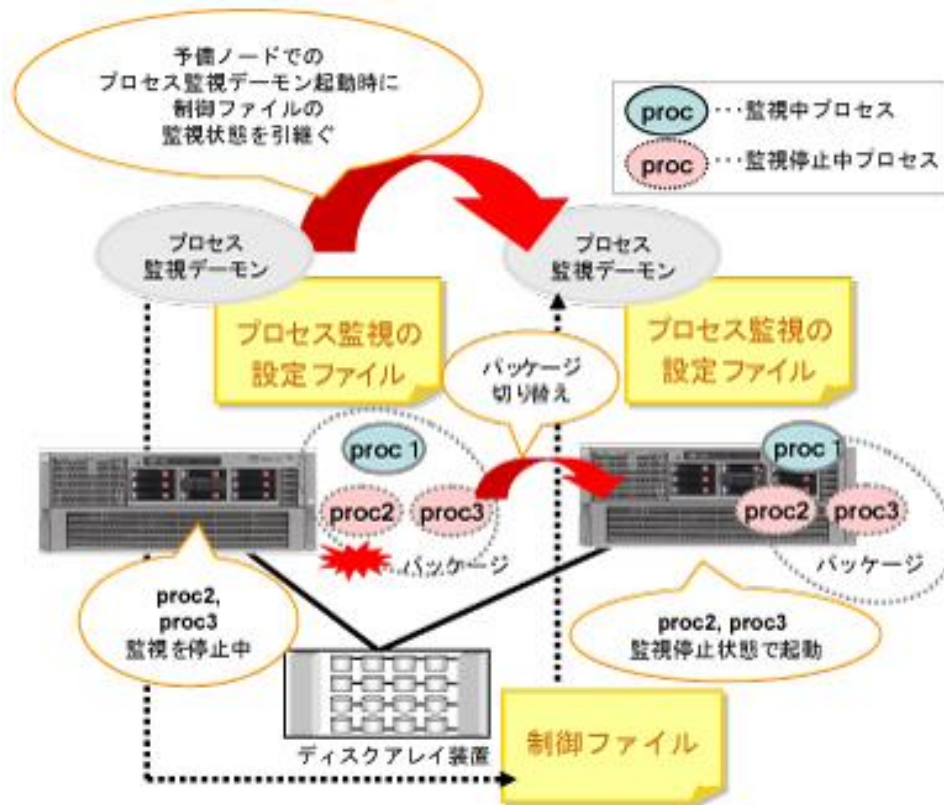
予備ノードでの
プロセス監視デーモン起動時に
制御ファイルの
監視状態を引継ぐ

proc …監視中プロセス

proc …監視停止中プロセス

プロセス
監視デーモン

プロセス
監視デーモン

プロセス監視の
設定ファイル

パッケージ
切り替え

プロセス監視の
設定ファイル

proc 1

proc2

proc3

パッケージ

proc 1

proc2

proc3

パッケージ

proc2,
proc3
監視を停止中

proc2, proc3
監視停止状態で起動

ディスクアレイ装置

制御ファイル